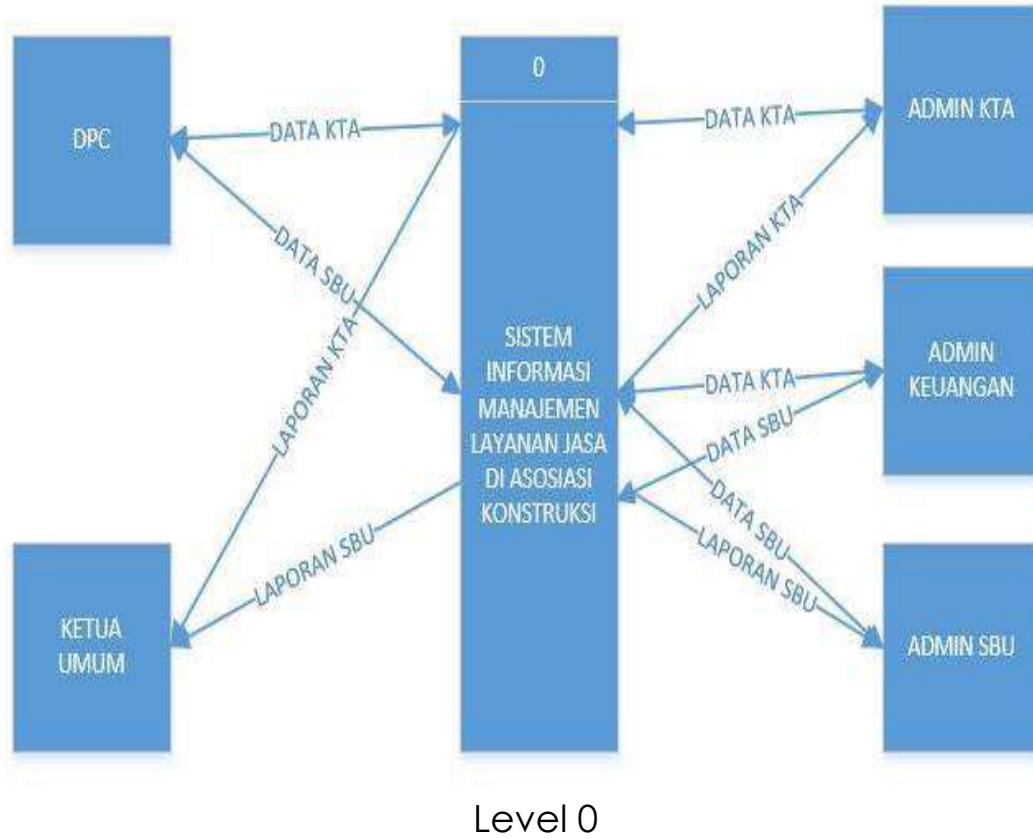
DPC

DATA KTA

DATA SBU

LAPORAN KTA

0

SISTEM INFORMASI MANAJEMEN LAYANAN JASA DI ASOSIASI KONSTRUKSI

DATA KTA

ADMIN KTA

LAPORAN KTA

DATA KTA

ADMIN KEUANGAN

DATA SBU

DATA SBU

LAPORAN SBU

ADMIN SBU

LAPORAN SBU

KETUA UMUM

Level 0